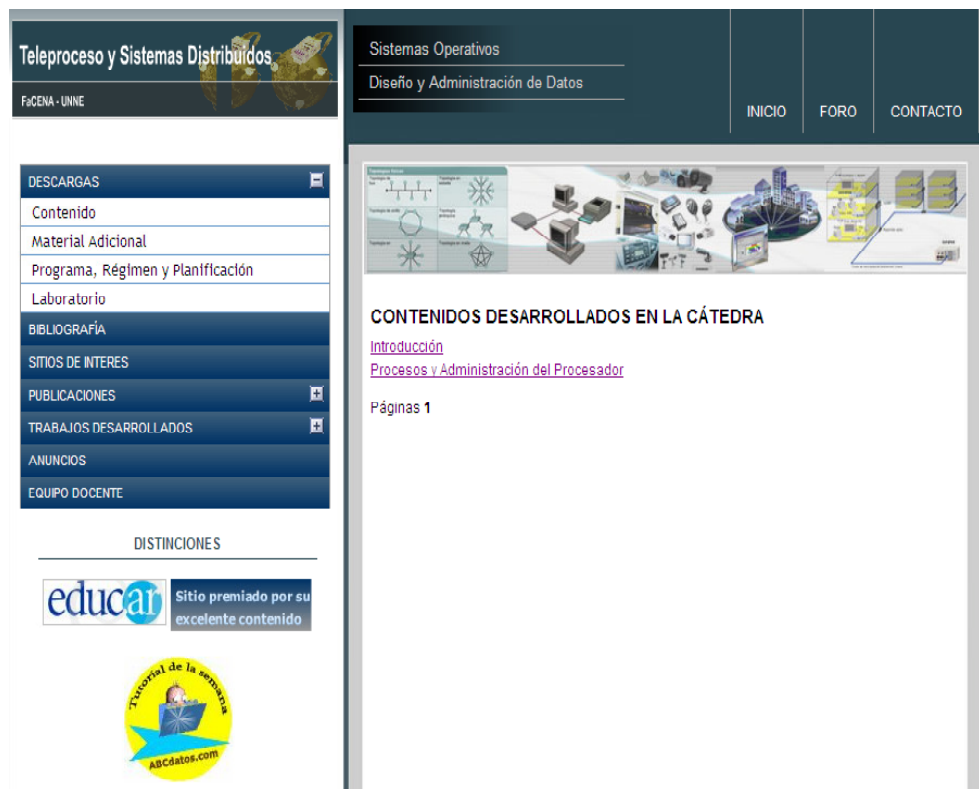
Teleproceso y Sistemas Distribuidos
FaCENA - UNNE

Sistemas Operativos
Diseño y Administración de Datos

INICIO
FORO
CONTACTO

DESCARGAS
Contenido
Material Adicional
Programa, Régimen y Planificación
Laboratorio
BIBLIOGRAFÍA
SITIOS DE INTERES
PUBLICACIONES
TRABAJOS DESARROLLADOS
ANUNCIOS
EQUIPO DOCENTE

DISTINCIONES

educar
Sitio premiado por su excelente contenido

Tutorial de la semana
ABCdatos.com

CONTENIDOS DESARROLLADOS EN LA CÁTEDRA
Introducción
Procesos y Administración del Procesador

Páginas 1